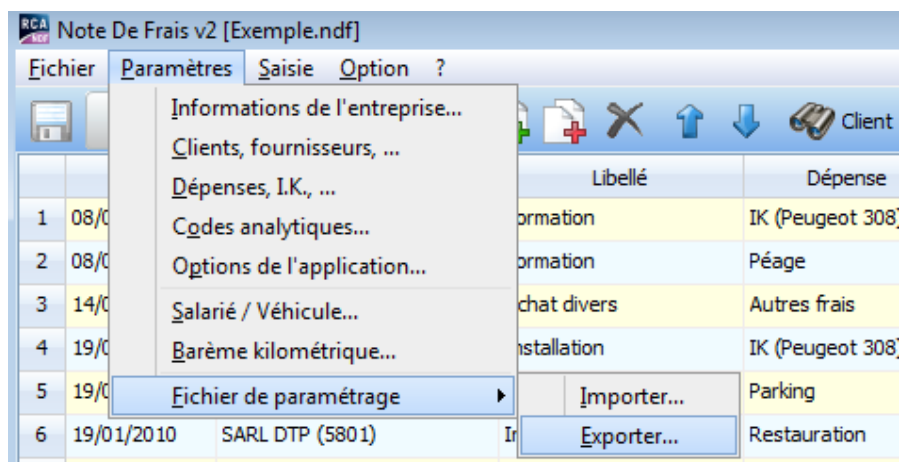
RCA SDF Note De Frais v2 [Exemple.ndf]

Fichier Paramètres Saisie Option ?

Informations de l'entreprise...
Clients, fournisseurs, ...
Dépenses, I.K., ...
Codes analytiques...
Options de l'application...
Salarié / Véhicule...
Barème kilométrique...
Fichier de paramétrage
Importer...
Exporter...

Client

| | | | Libellé | Dépense |
|---|---|---|---|---|
| 1 | 08/0 | | ormation | IK (Peugeot 308 |
| 2 | 08/0 | | ormation | Péage |
| 3 | 14/0 | | chat divers | Autres frais |
| 4 | 19/0 | | nstallation | IK (Peugeot 308 |
| 5 | 19/0 | | | Parking |
| 6 | 19/01/2010 | SARL DTP (5801) | Ir | Restauration |